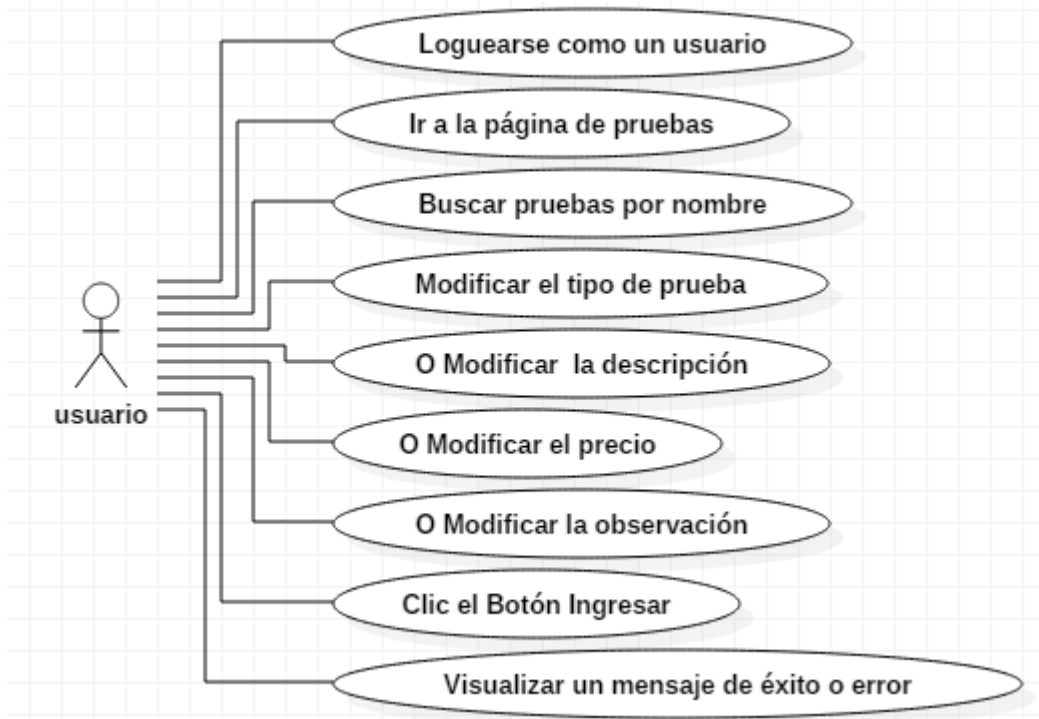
Loguearse como un usuario

Ir a la página de pruebas

Buscar pruebas por nombre

Modificar el tipo de prueba

O Modificar  la descripción

O Modificar el precio

O Modificar la observación

Clic el Botón Ingresar

Visualizar un mensaje de éxito o error

usuario